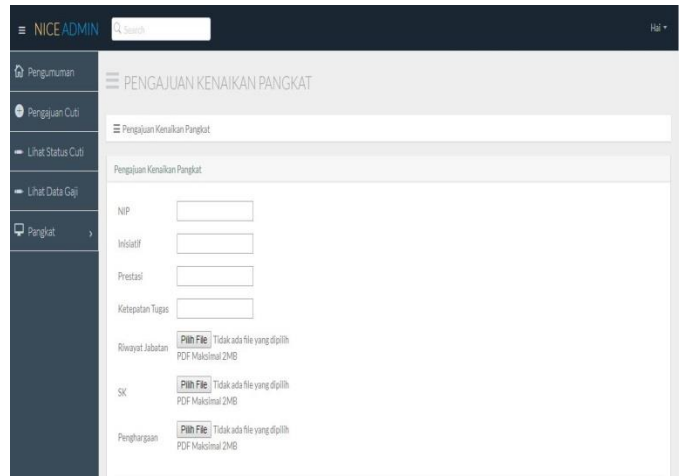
≡ NICEADMIN

Search

Hai ▾

Pengumuman

Pengajuan Cuti

Lihat Status Cuti

Lihat Data Gaji

Pangkat ›

≡ PENGAJUAN KENAIKAN PANGKAT

≡ Pengajuan Kenaikan Pangkat

Pengajuan Kenaikan Pangkat

NIP

Inisiatif

Prestasi

Ketepatan Tugas

Riwayat Jabatan Pilih File Tidak ada file yang dipilih
PDF Maksimal 2MB

SK Pilih File Tidak ada file yang dipilih
PDF Maksimal 2MB

Penghargaan Pilih File Tidak ada file yang dipilih
PDF Maksimal 2MB